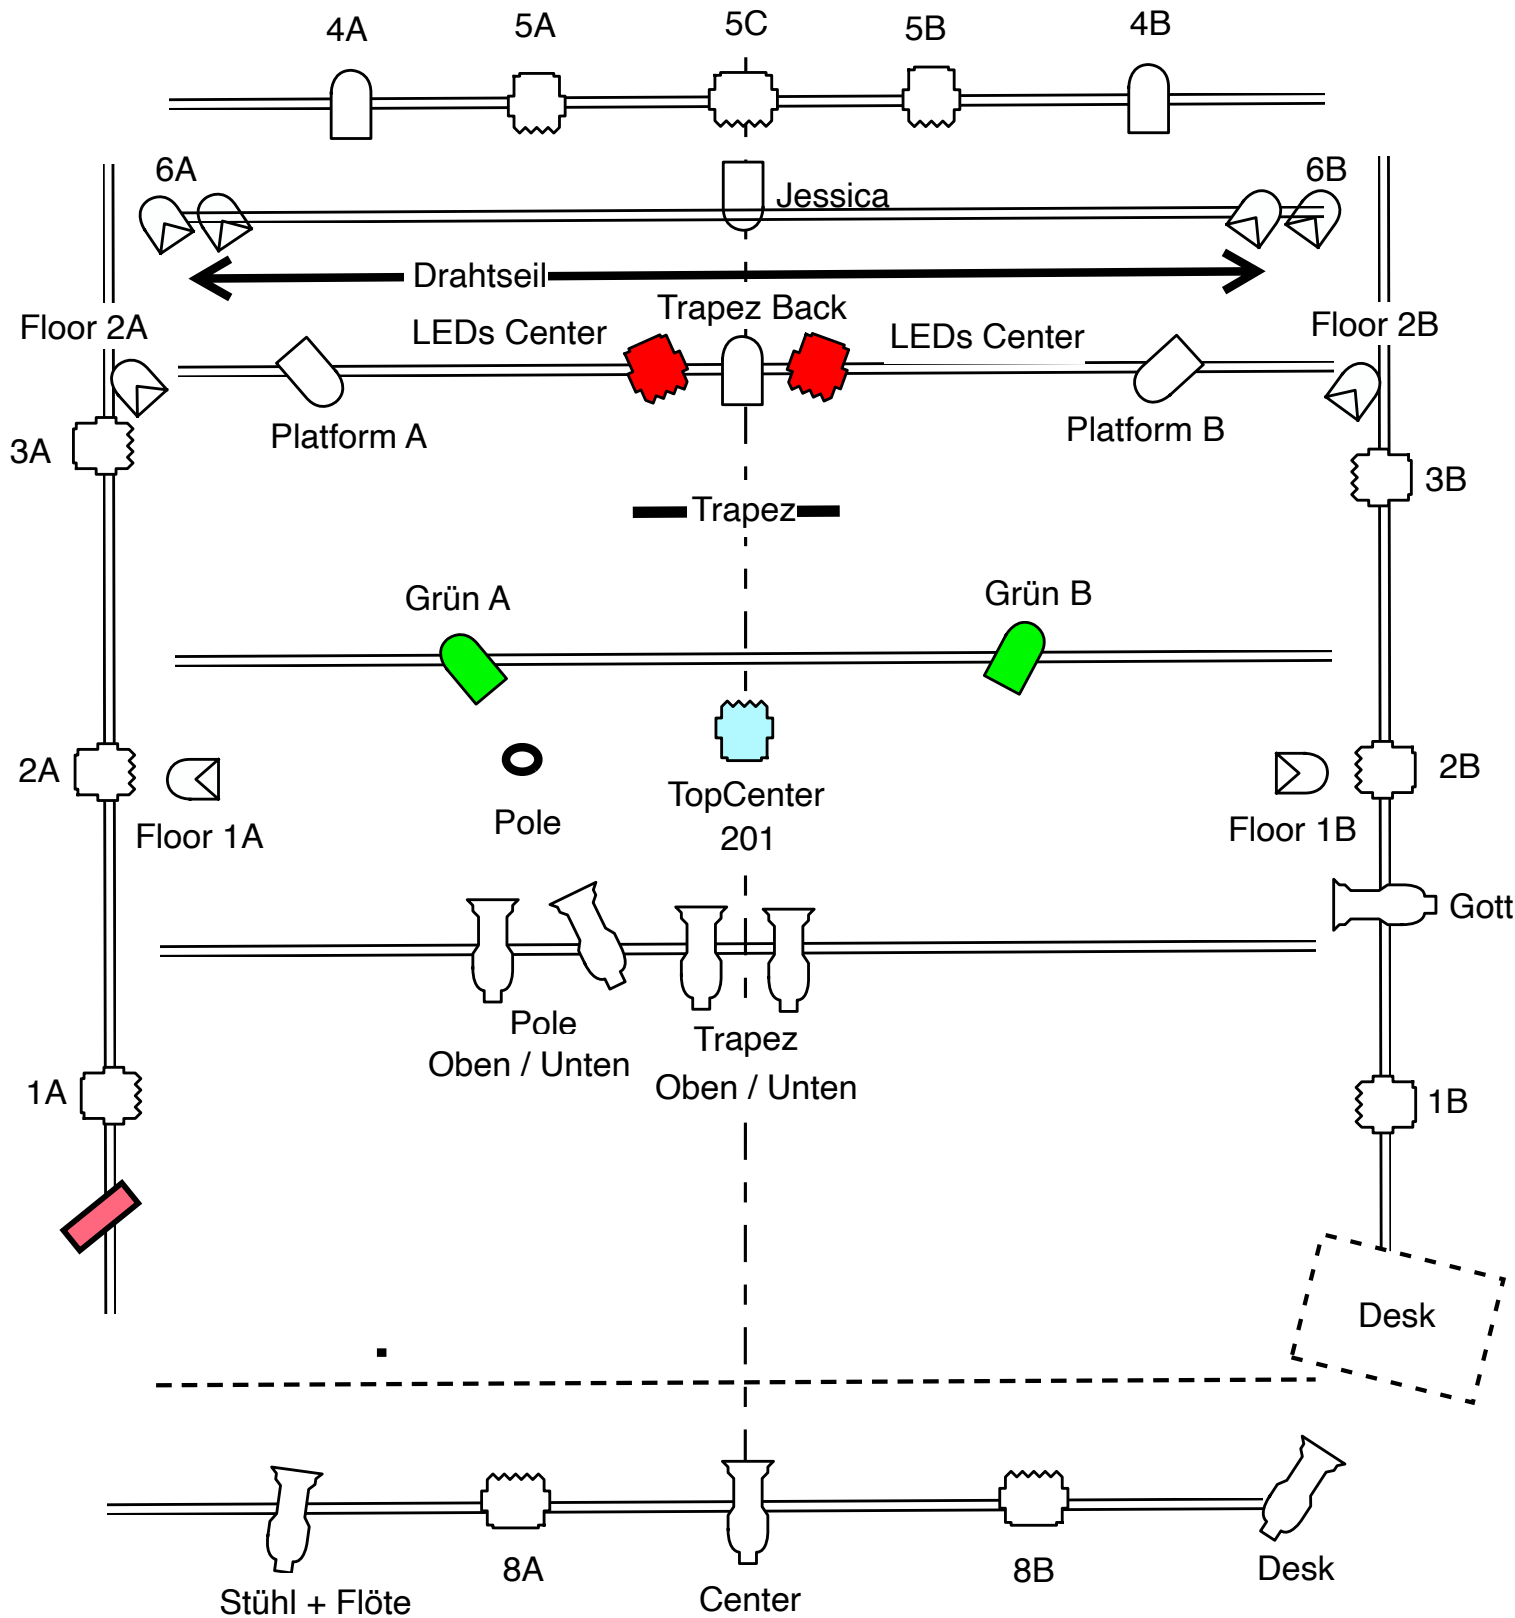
4A
5A
5C
5B
4B

6A
Jessica
6B

Drahtseil

Floor 2A
LEDs Center
Trapez Back
LEDs Center
Floor 2B

3A
Platform A
Platform B
3B

Trapez

Grün A
Grün B

2A
Floor 1A
Pole
TopCenter
201
2B
Floor 1B

Gott

Pole
Oben / Unten
Trapez
Oben / Unten

1A
1B

Desk

Stühl + Flöte
8A
Center
8B
Desk